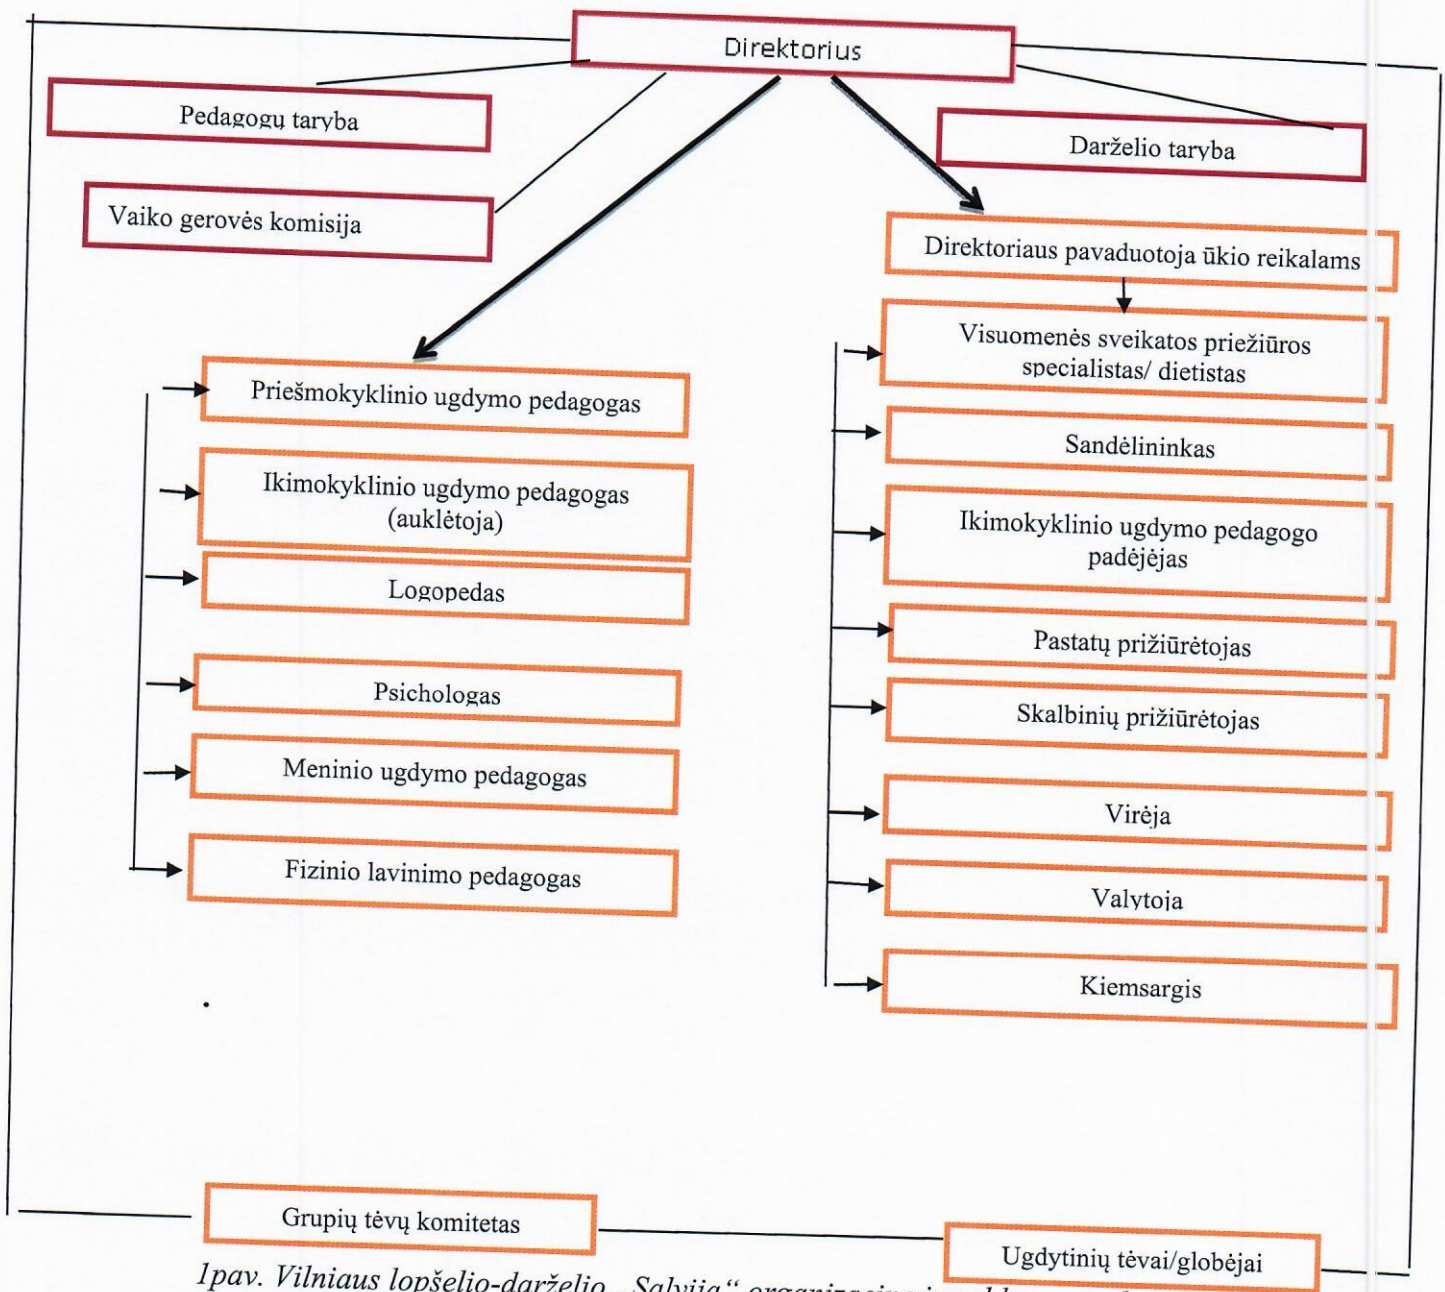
Direktorius

Pedagogų taryba

Vaiko gerovės komisija

Darželio taryba

Direktoriaus pavaduotoja ūkio reikalams

Visuomenės sveikatos priežiūros specialistas/ dietistas

Sandėlininkas

Ikimokyklinio ugdymo pedagogo padėjėjas

Pastatų prižiūrėtojas

Skalbinių prižiūrėtojas

Virėja

Valytoja

Kiemsargis

Priešmokyklinio ugdymo pedagogas

Ikimokyklinio ugdymo pedagogas (auklėtoja)

Logopedas

Psichologas

Meninio ugdymo pedagogas

Fizinio lavinimo pedagogas

Grupių tėvų komitetas

Ugdytinių tėvai/globėjai

1pav. Vilniaus lopšelio-darželio „Salvija" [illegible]